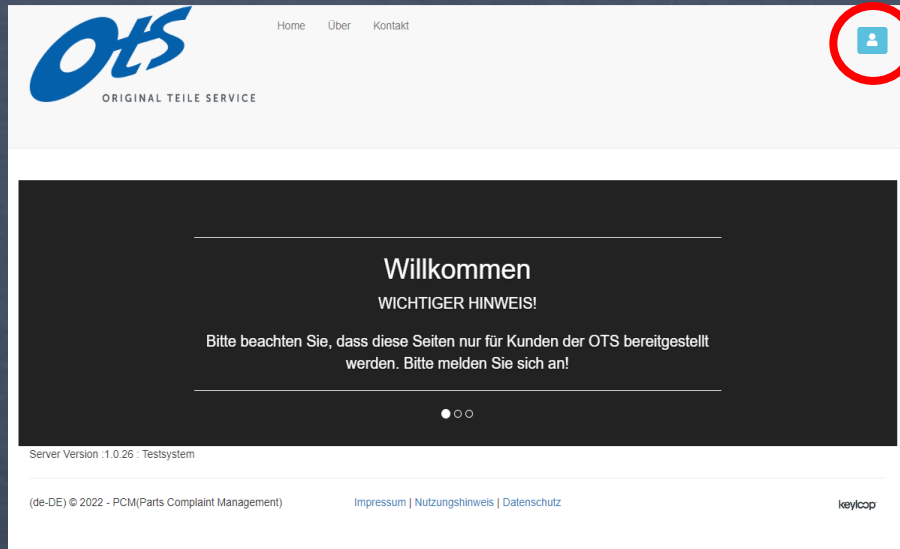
ots
ORIGINAL TEILE SERVICE

Home Über Kontakt

Willkommen

WICHTIGER HINWEIS!

Bitte beachten Sie, dass diese Seiten nur für Kunden der OTS bereitgestellt werden. Bitte melden Sie sich an!

Server Version :1.0.26 : Testsystem

(de-DE) © 2022 - PCM(Parts Complaint Management)

Impressum | Nutzungshinweis | Datenschutz

keylcop